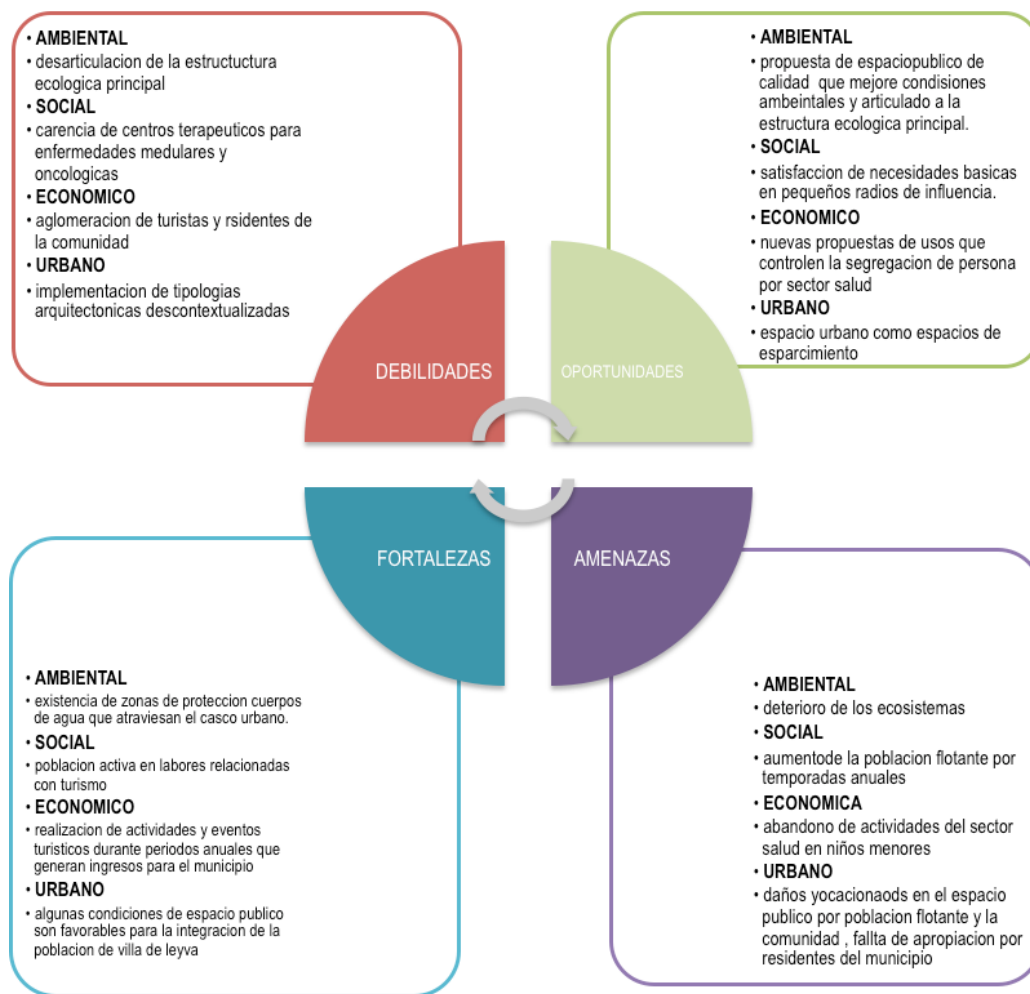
• AMBIENTAL
• desarticulacion de la estructuctura ecologica principal
• SOCIAL
• carencia de centros terapeuticos para enfermedades medulares y oncologicas
• ECONOMICO
• aglomeracion de turistas y rsidentes de la comunidad
• URBANO
• implementacion de tipologias arquitectonicas descontextualizadas

• AMBIENTAL
• propuesta de espaciopublico de calidad que mejore condisiones ambeintales y articulado a la estructura ecologica principal.
• SOCIAL
• satisfaccion de necesidades basicas en pequeños radios de influencia.
• ECONOMICO
• nuevas propuestas de usos que controlen la segregacion de persona por sector salud
• URBANO
• espacio urbano como espacios de esparcimiento

DEBILIDADES

OPORTUNIDADES

FORTALEZAS

AMENAZAS

• AMBIENTAL
• existencia de zonas de proteccion cuerpos de agua que atraviesan el casco urbano.
• SOCIAL
• poblacion activa en labores relacionadas con turismo
• ECONOMICO
• realizacion de actividades y eventos turisticos durante periodos anuales que generan ingresos para el municipio
• URBANO
• algunas condiciones de espacio publico son favorables para la integracion de la poblacion de villa de leyva

• AMBIENTAL
• deterioro de los ecosistemas
• SOCIAL
• aumentode la poblacion flotante por temporadas anuales
• ECONOMICA
• abandono de actividades del sector salud en niños menores
• URBANO
• daños yocacionaods en el espacio publico por poblacion flotante y la comunidad , fallta de apropiacion por residentes del municipio